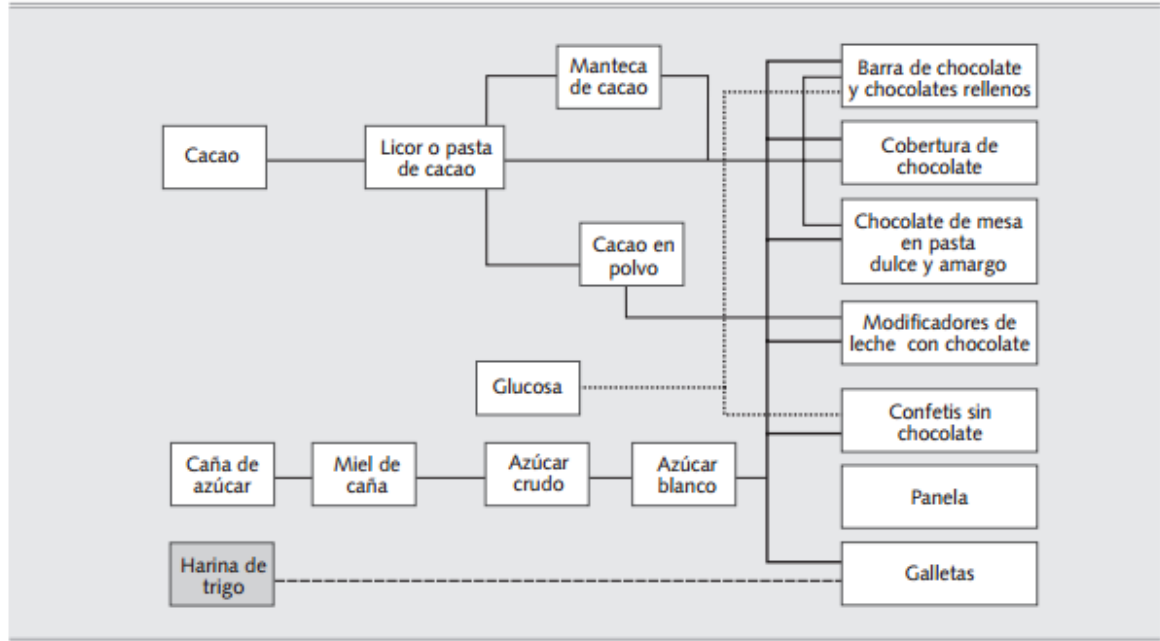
Manteca de cacao

Cacao

Licor o pasta de cacao

Cacao en polvo

Glucosa

Caña de azúcar

Miel de caña

Azúcar crudo

Azúcar blanco

Harina de trigo

Barra de chocolate y chocolates rellenos

Cobertura de chocolate

Chocolate de mesa en pasta dulce y amargo

Modificadores de leche con chocolate

Confetis sin chocolate

Panela

Galletas